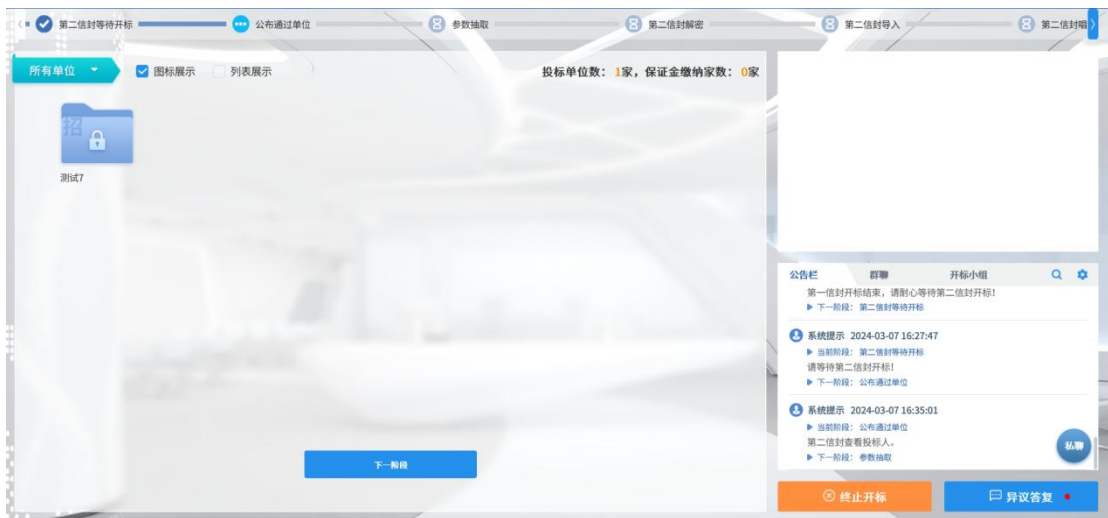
第二信封等待开标 公布通过单位 参数抽取 第二信封解密 第二信封导入 第二信封

所有单位 图标展示 列表展示

投标单位数：1家，保证金缴纳家数：0家

招

测试7

下一阶段

公告栏 群聊 开标小组

第一信封开标结束，请耐心等待第二信封开标！
▶ 下一阶段：第二信封等待开标

系统提示 2024-03-07 16:27:47
▶ 当前阶段：第二信封等待开标
请等待第二信封开标！
▶ 下一阶段：公布通过单位

系统提示 2024-03-07 16:35:01
▶ 当前阶段：公布通过单位
第二信封查看投标人。
▶ 下一阶段：参数抽取

私聊

终止开标

异议答复